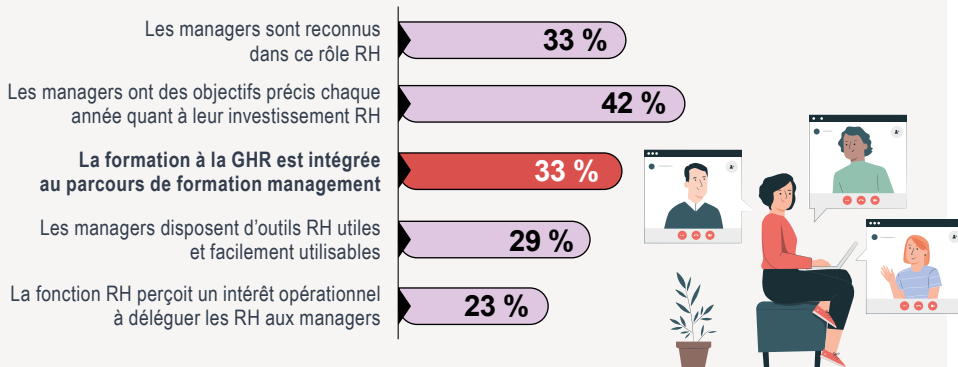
Les managers sont reconnus dans ce rôle RH

33 %

Les managers ont des objectifs précis chaque année quant à leur investissement RH

42 %

**La formation à la GHR est intégrée au parcours de formation management**

33 %

Les managers disposent d'outils RH utiles et facilement utilisables

29 %

La fonction RH perçoit un intérêt opérationnel à déléguer les RH aux managers

23 %